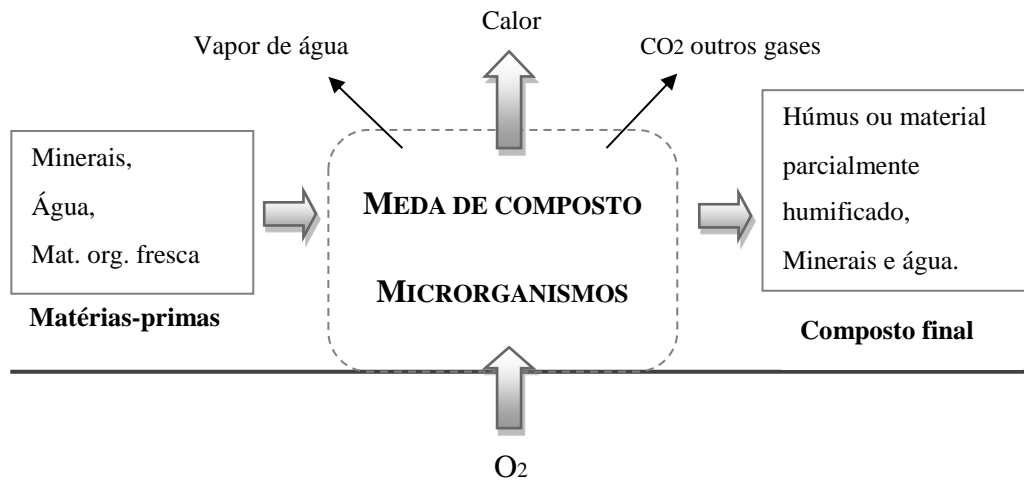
Calor

Vapor de água

$CO_2$ outros gases

Minerais,
Água,
Mat. org. fresca

Matérias-primas

MEDA DE COMPOSTO

MICRORGANISMOS

Húmus ou material parcialmente humificado,
Minerais e água.

Composto final

$O_2$